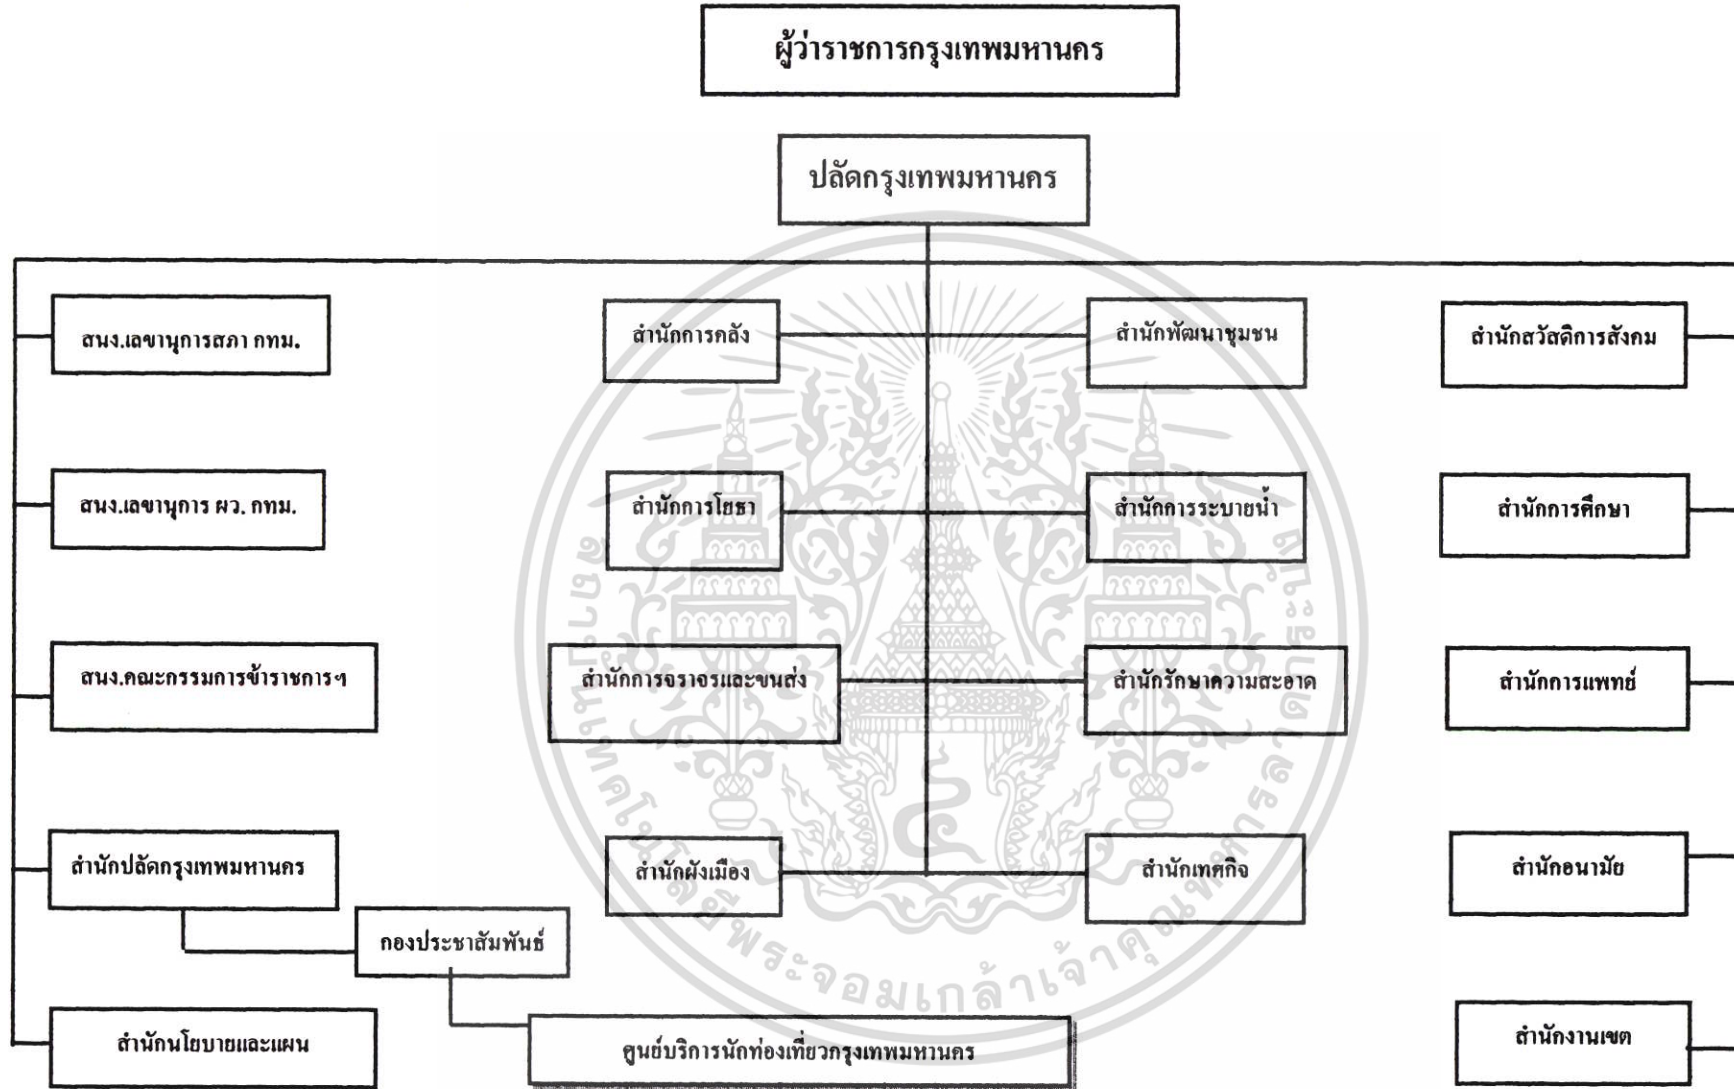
ผู้ว่าราชการกรุงเทพมหานคร

ปลัดกรุงเทพมหานคร

สนง.เลขานุการสภา กทม.

สนง.เลขานุการ ผว. กทม.

สนง.คณะกรรมการข้าราชการฯ

สำนักปลัดกรุงเทพมหานคร

กองประชาสัมพันธ์

สำนักนโยบายและแผน

ศูนย์บริการนักท่องเที่ยวกรุงเทพมหานคร

สำนักการคลัง

สำนักพัฒนาชุมชน

สำนักการโยธา

สำนักการระบายน้ำ

สำนักการจราจรและขนส่ง

สำนักรักษาความสะอาด

สำนักผังเมือง

สำนักเทศกิจ

สำนักสวัสดิการสังคม

สำนักการศึกษา

สำนักการแพทย์

สำนักอนามัย

สำนักงานเขต

มหาวิทยาลัยเทคโนโลยีพระจอมเกล้าเจ้าคุณทหารลาดกระบัง